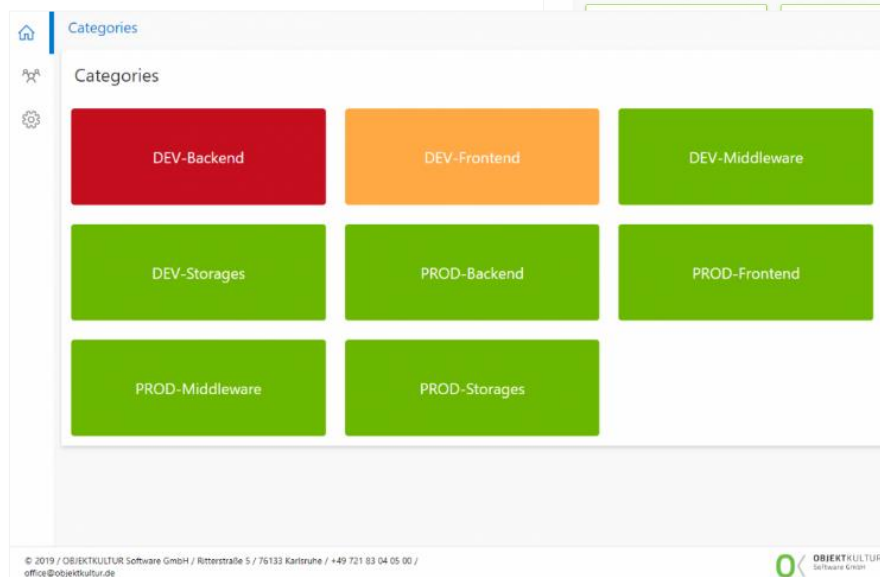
Categories

Categories

DEV-Backend

DEV-Frontend

DEV-Middleware

DEV-Storages

PROD-Backend

PROD-Frontend

PROD-Middleware

PROD-Storages

© 2019 / OBJEKTKULTUR Software GmbH / Ritterstraße 5 / 76133 Karlsruhe / +49 721 83 04 05 00 / office@objektkultur.de

OBJEKTKULTUR Software GmbH